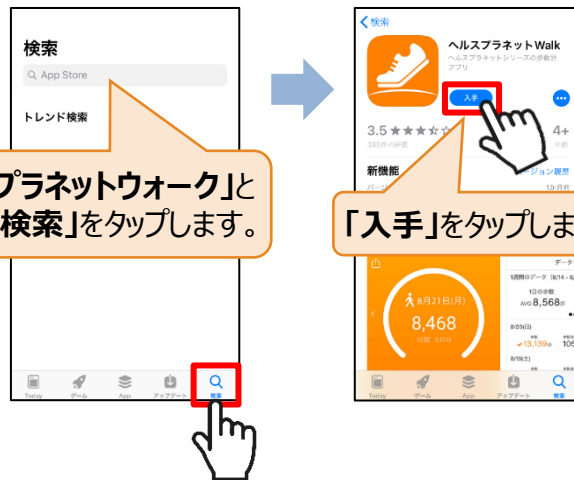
検索

App Store

トレンド検索

プラネットウォーク」と
検索」をタップします。

Today ゲーム App アップデート 検索

< 検索

ヘルスプラネットWalk
ヘルスプラネットシリーズの歩数計
アプリ

入手

3.5

4+

新機能

ージョン履歴

「入手」をタップしま

8月21日(月)

8,468

1日の歩数
AVG 8,568歩

8/20(日)

13,159歩

Today ゲーム App アップデート 検索